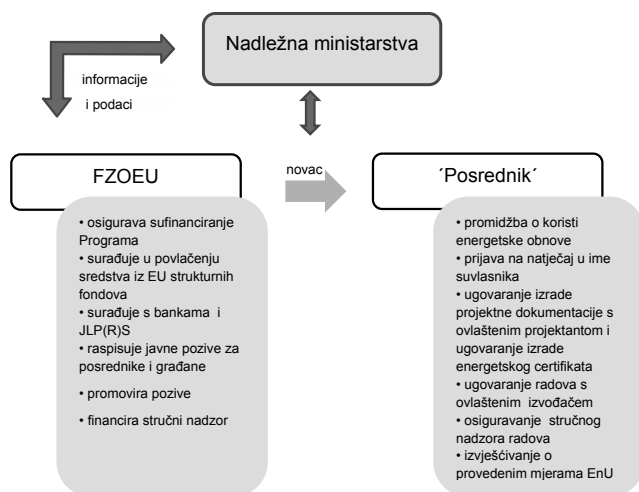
Nadležna ministarstva

informacije i podaci

FZOEU

novac

´Posrednik´

• osigurava sufinanciranje Programa
• surađuje u povlačenju sredstva iz EU strukturnih fondova
• surađuje s bankama i JLP(R)S
• raspisuje javne pozive za posrednike i građane
• promovira pozive
• financira stručni nadzor

• promidžba o koristi energetske obnove
• prijava na natječaj u ime suvlasnika
• ugovaranje izrade projektne dokumentacije s ovlaštenim projektantom i ugovaranje izrade energetskog certifikata
• ugovaranje radova s ovlaštenim izvođačem
• osiguravanje stručnog nadzora radova
• izvješćivanje o provedenim mjerama EnU